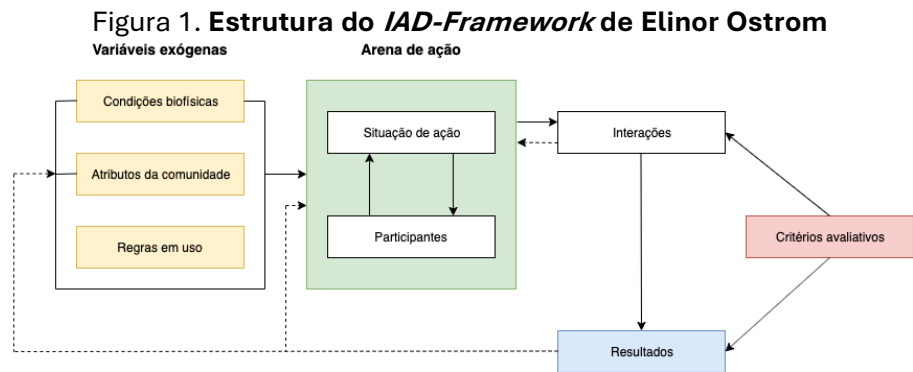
Figura 1. **Estrutura do *IAD-Framework* de Elinor Ostrom**

Variáveis exógenas

Arena de ação

Condições biofísicas

Atributos da comunidade

Regras em uso

Situação de ação

Participantes

Interações

Critérios avaliativos

Resultados